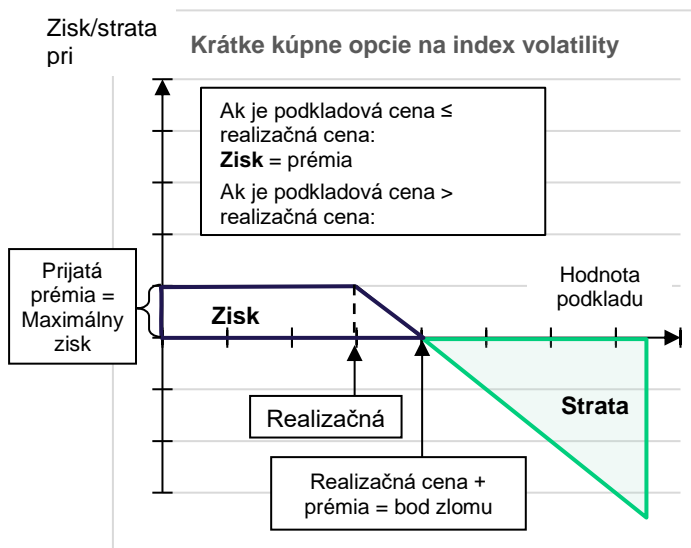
Zisk/strata pri

Krátke kúpne opcie na index volatility

Ak je podkladová cena ≤ realizačná cena:
**Zisk** = prémia
Ak je podkladová cena > realizačná cena:

Prijatá prémia = Maximálny zisk

Hodnota podkladu

Zisk

Strata

Realizačná

Realizačná cena + prémia = bod zlomu